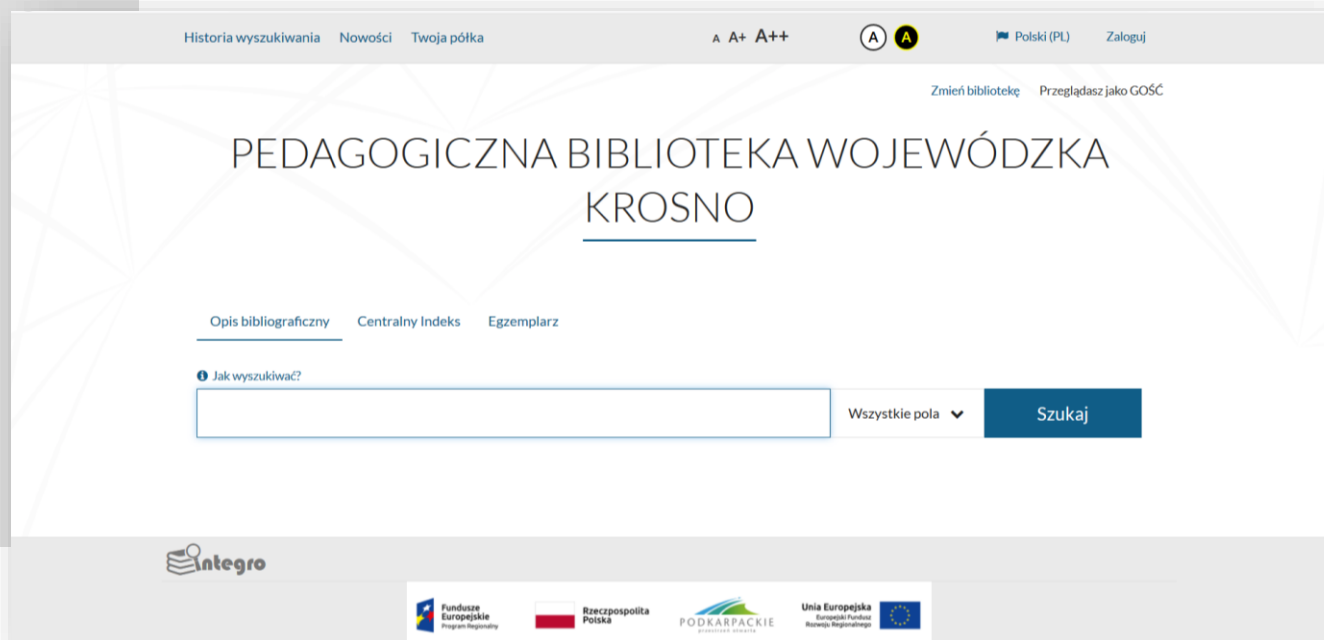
Historia wyszukiwania Nowości Twoja półka

A A+ A++

A A

Polski (PL) Zaloguj

Zmień bibliotekę Przeglądasz jako GOŚĆ

PEDAGOGICZNA BIBLIOTEKA WOJEWÓDZKA KROSNO

Opis bibliograficzny Centralny Indeks Egzemplarz

Jak wyszukiwać?

Wszystkie pola

Szukaj

integro

Fundusze Europejskie Program Regionalny

Rzeczpospolita Polska

PODKARPACKIE przestrzeń otwarta

Unia Europejska Europejski Fundusz Rozwoju Regionalnego